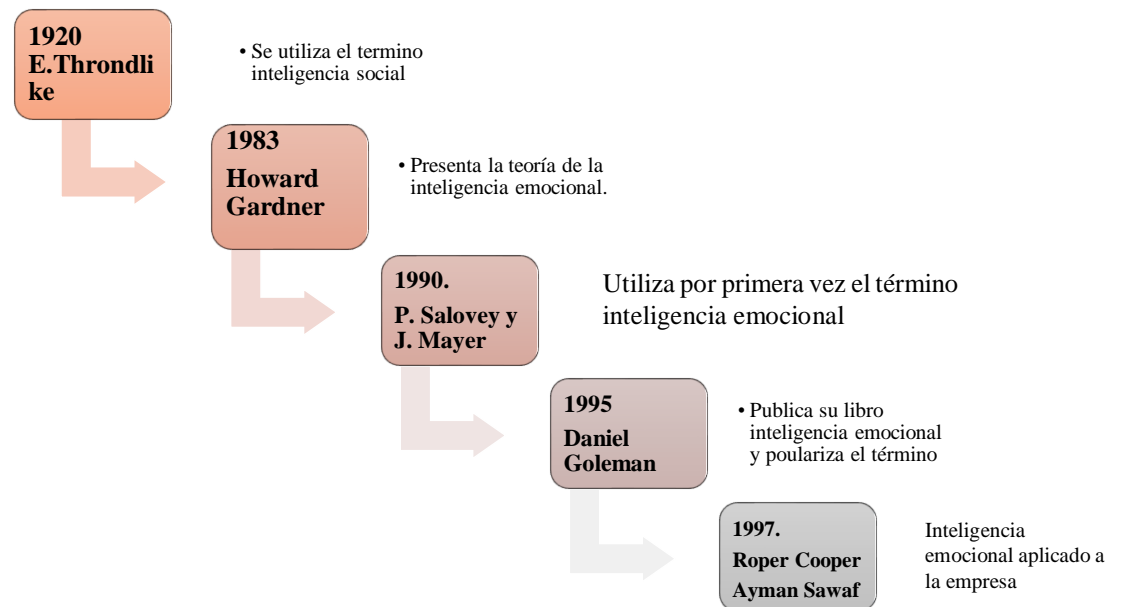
1920 E.Throndlike

• Se utiliza el termino inteligencia social

1983 Howard Gardner

• Presenta la teoría de la inteligencia emocional.

1990. P. Salovey y J. Mayer

Utiliza por primera vez el término inteligencia emocional

1995 Daniel Goleman

• Publica su libro inteligencia emocional y poulariza el término

1997. Roper Cooper Ayman Sawaf

Inteligencia emocional aplicado a la empresa